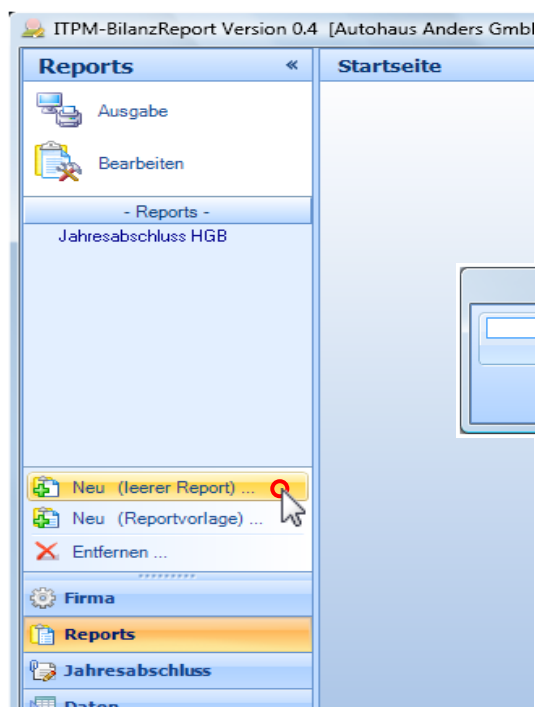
ITPM-BilanzReport Version 0.4 [Autohaus Anders Gmb

Reports «

Ausgabe

Bearbeiten

- Reports -

Jahresabschluss HGB

Neu (leerer Report) ...

Neu (Reportvorlage) ...

Entfernen ...

Firma

Reports

Jahresabschluss

Daten

Startseite